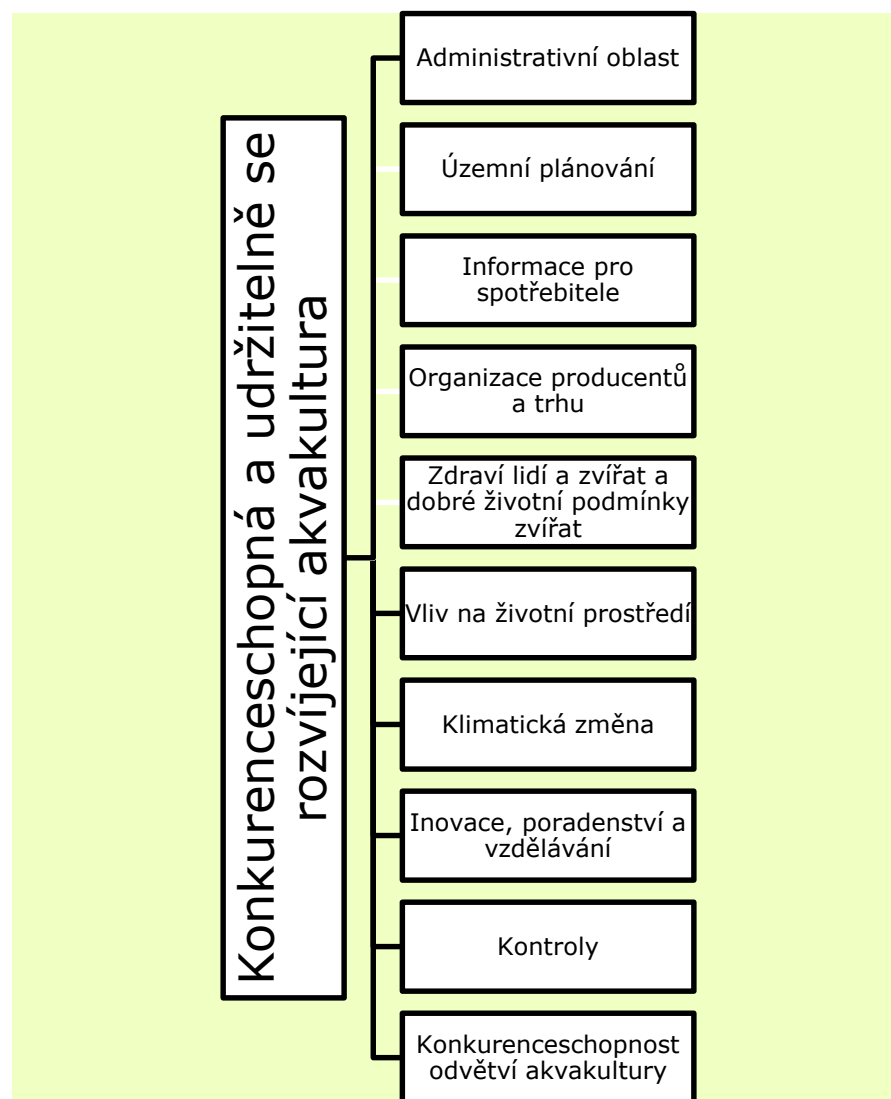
Konkurenceschopná a udržitelně se rozvíjející akvakultura

Administrativní oblast

Územní plánování

Informace pro spotřebitele

Organizace producentů a trhu

Zdraví lidí a zvířat a dobré životní podmínky zvířat

Vliv na životní prostředí

Klimatická změna

Inovace, poradenství a vzdělávání

Kontroly

Konkurenceschopnost odvětví akvakultury